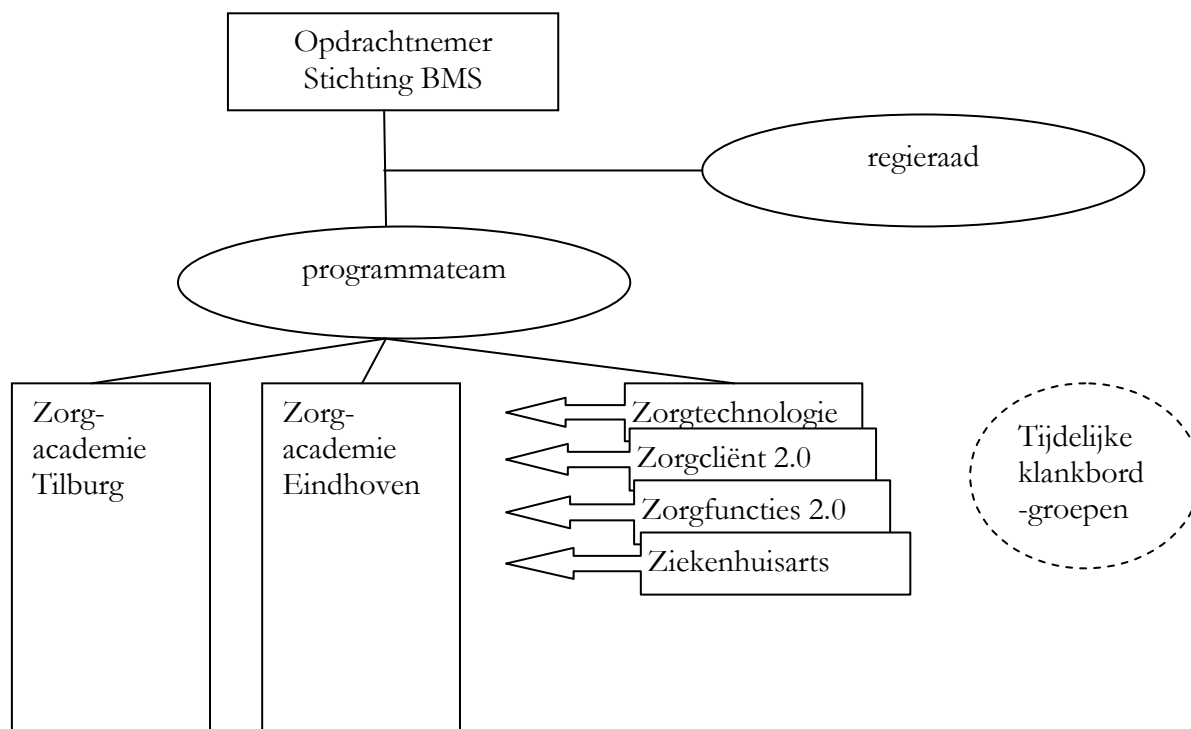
Opdrachtnemer
Stichting BMS

regieraad

programmateam

Zorg-
academie
Tilburg

Zorg-
academie
Eindhoven

Zorgtechnologie

Zorgcliënt 2.0

Zorgfuncties 2.0

Ziekenhuisarts

Tijdelijke
klankbord
-groepen